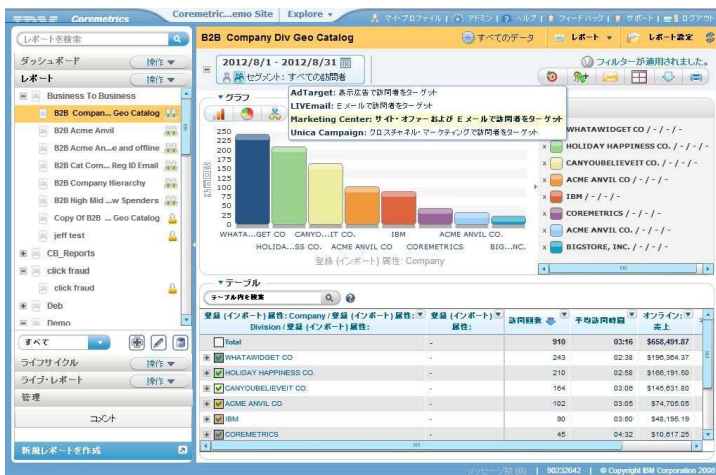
Coremetrics

Coremetric...emo Site | Explore ▾

マイプロファイル | アドミン | ヘルプ | フィードバック | サポート | ログアウト

レポートを検索

ダッシュボード 操作 ▾

レポート 操作 ▾

Business To Business

B2B Compan... Geo Catalog

B2B Acme Anvil

B2B Acme An...e and offline

B2B Cat Com... Reg ID Email

B2B Company Hierarchy

B2B High Mid ...w Spenders

Copy Of B2B ... Geo Catalog

jeff test

CB_Reports

click fraud

click fraud

Deb

Demo

すべて

ライフサイクル 操作 ▾

ライブ・レポート 操作 ▾

管理

コメント

新規レポートを作成

B2B Company Div Geo Catalog

すべてのデータ | レポート ▾ | レポート設定

2012/8/1 - 2012/8/31

セグメント: すべての訪問者

フィルターが適用されました。

AdTarget: 表示広告で訪問者をターゲット
LIVEmail: Eメールで訪問者をターゲット
Marketing Center: サイト・オファーおよび Eメールで訪問者をターゲット
Unica Campaign: クロスチャネル・マーケティングで訪問者をターゲット

▾グラフ

250
225
200
175
150
125
100
75
50
25
0

訪問回数

WHATA...GET CO CANYO...IT CO. IBM ACME ANVIL CO.
HOLIDA...SS CO. ACME ANVIL CO COREMETRICS BIG...NC.

登録 (インポート) 属性: Company

WHATAWIDGET CO / - / - / -
HOLIDAY HAPPINESS CO. / - / - / -
CANYOUBELIEVEIT CO. / - / - / -
ACME ANVIL CO / - / - / -
IBM / - / - / -
COREMETRICS / - / - / -
ACME ANVIL CO. / - / - / -
BIGSTORE, INC. / - / - / -

▾テーブル

テーブル内を検索

| 登録 (インポート) 属性: Company / 登録 (インポート) 属性: Division / 登録 (インポート) 属性: | 登録 (インポート) 属性: | 訪問回数 | 平均訪問時間 | オンライン: 売上 |
|---|---|---|---|---|
| Total | - | 910 | 03:16 | $658,491.87 |
| WHATAWIDGET CO | - | 243 | 02:38 | $196,364.37 |
| HOLIDAY HAPPINESS CO. | - | 210 | 02:58 | $166,191.50 |
| CANYOUBELIEVEIT CO. | - | 164 | 03:06 | $145,631.80 |
| ACME ANVIL CO | - | 102 | 03:05 | $74,705.05 |
| IBM | - | 90 | 03:50 | $48,195.19 |
| COREMETRICS | - | 45 | 04:32 | $10,617.25 |

メッセージ (0) | 90232642 | © Copyright IBM Corporation 2008